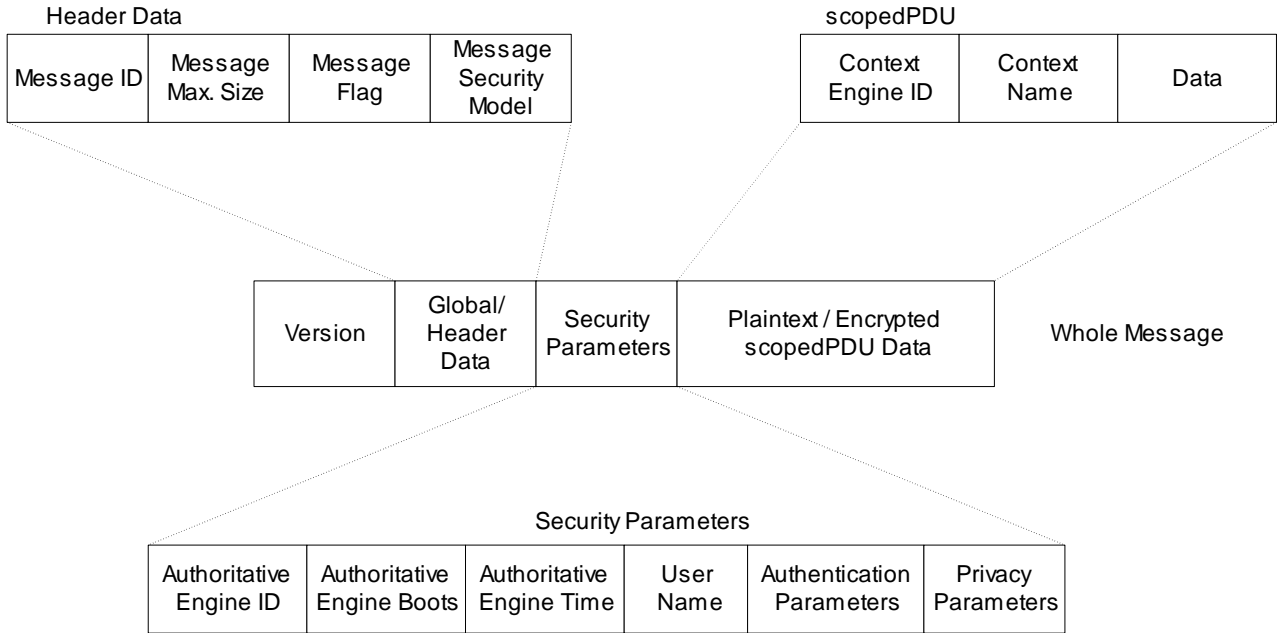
Header Data

| Message ID | Message Max. Size | Message Flag | Message Security Model |
|---|---|---|---|

scopedPDU

| Context Engine ID | Context Name | Data |
|---|---|---|

| Version | Global/ Header Data | Security Parameters | Plaintext / Encrypted scopedPDU Data |
|---|---|---|---|

Whole Message

Security Parameters

| Authoritative Engine ID | Authoritative Engine Boots | Authoritative Engine Time | User Name | Authentication Parameters | Privacy Parameters |
|---|---|---|---|---|---|